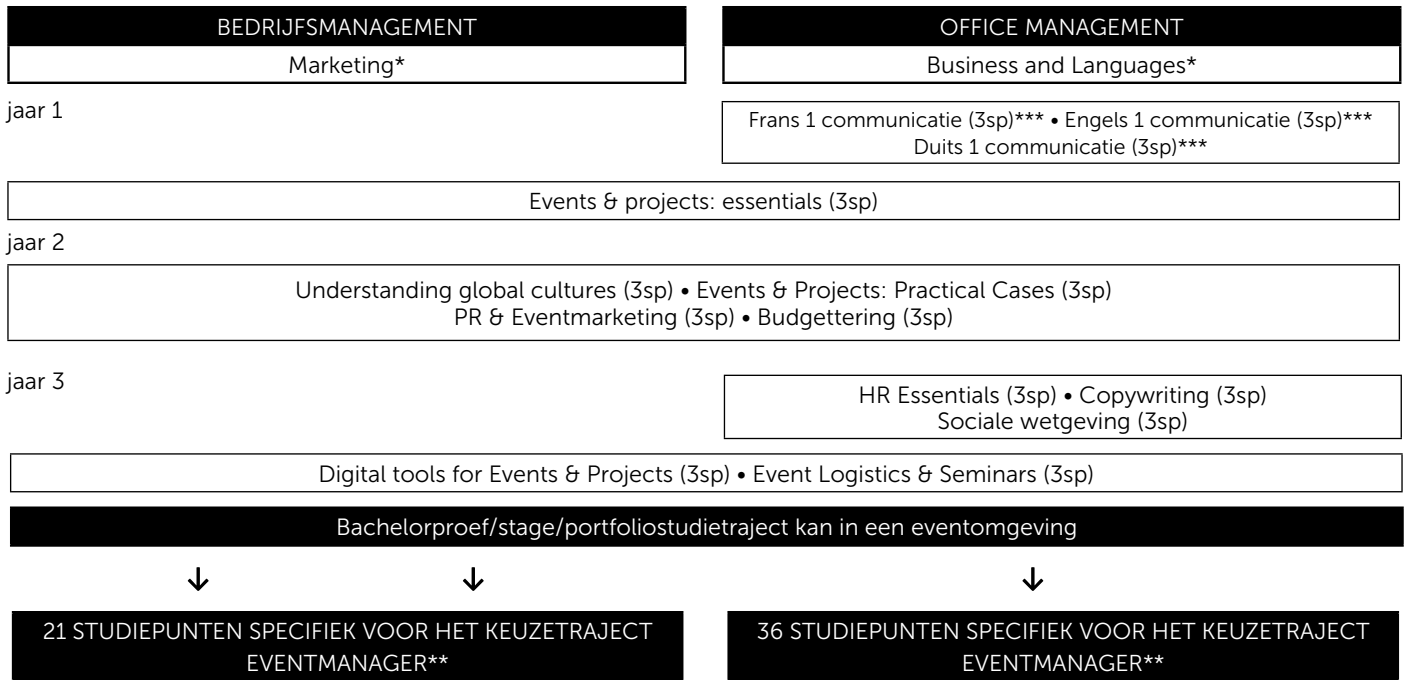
BEDRIJFSMANAGEMENT

Marketing*

OFFICE MANAGEMENT

Business and Languages*

jaar 1

Frans 1 communicatie (3sp)*** • Engels 1 communicatie (3sp)*** Duits 1 communicatie (3sp)***

Events & projects: essentials (3sp)

jaar 2

Understanding global cultures (3sp) • Events & Projects: Practical Cases (3sp) PR & Eventmarketing (3sp) • Budgettering (3sp)

jaar 3

HR Essentials (3sp) • Copywriting (3sp) Sociale wetgeving (3sp)

Digital tools for Events & Projects (3sp) • Event Logistics & Seminars (3sp)

Bachelorproef/stage/portfoliostudietraject kan in een eventomgeving

↓ ↓ ↓

21 STUDIEPUNTEN SPECIFIEK VOOR HET KEUZETRAJECT EVENTMANAGER**

36 STUDIEPUNTEN SPECIFIEK VOOR HET KEUZETRAJECT EVENTMANAGER**